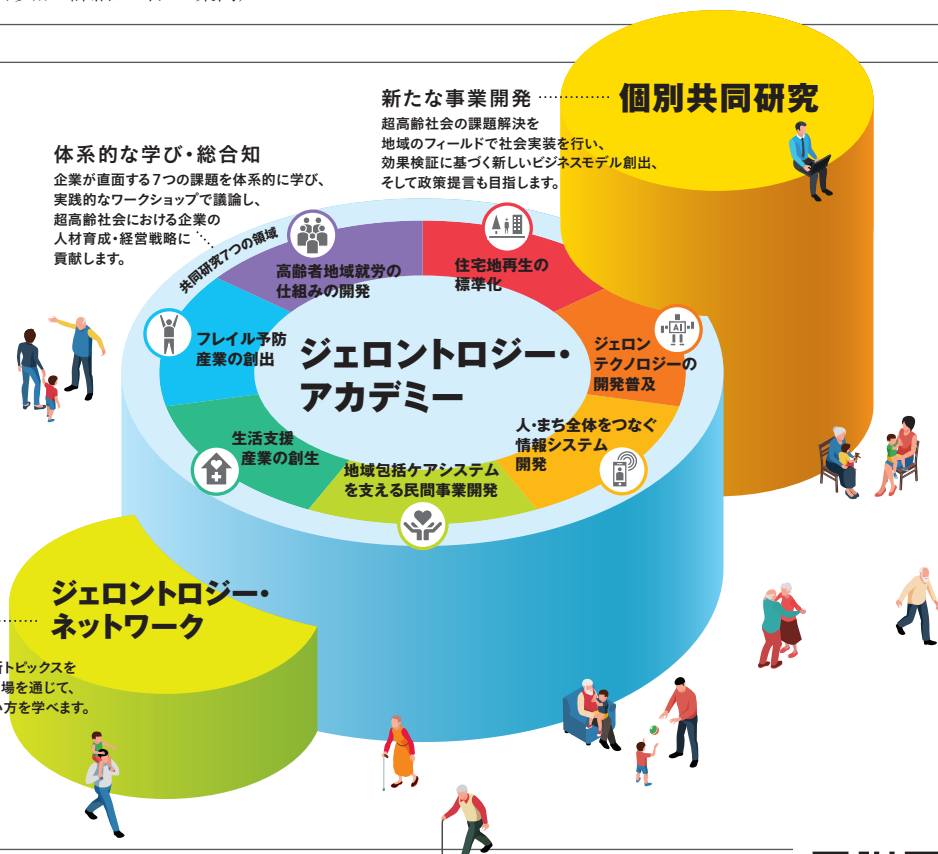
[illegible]

新たな事業開発

個別共同研究

超高齢社会の課題解決を地域のフィールドで社会実装を行い、効果検証に基づく新しいビジネスモデル創出、そして政策提言も目指します。

体系的な学び・総合知

企業が直面する7つの課題を体系的に学び、実践的なワークショップで議論し、超高齢社会における企業の人材育成・経営戦略に貢献します。

共同研究7つの領域

高齢者地域就労の仕組みの開発

住宅地再生の標準化

ジェロンテクノロジーの開発普及

人・まち全体をつなぐ情報システム開発

地域包括ケアシステムを支える民間事業開発

生活支援産業の創生

フレイル予防産業の創出

ジェロントロジー・アカデミー

ジェロントロジー・ネットワーク

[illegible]トピックスを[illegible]場を通じて、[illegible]方を学べます。